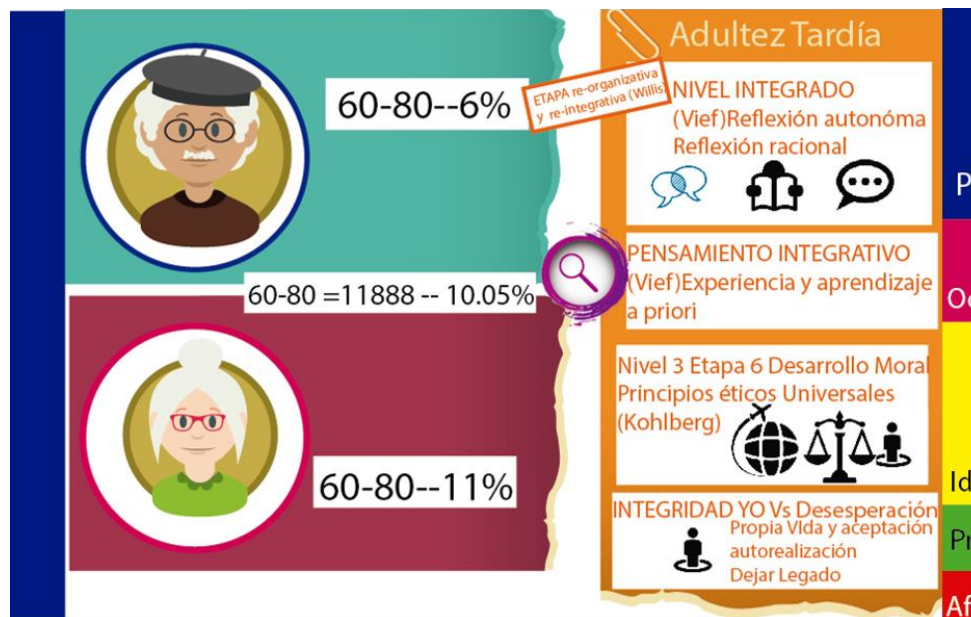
60-80--6%

ETAPA re-organizativa y re-integrativa (Willis

60-80 =11888 -- 10.05%

60-80--11%

Adultez Tardía

NIVEL INTEGRADO (Vief)Reflexión autonóma Reflexión racional

PENSAMIENTO INTEGRATIVO (Vief)Experiencia y aprendizaje a priori

Nivel 3 Etapa 6 Desarrollo Moral Principios éticos Universales (Kohlberg)

INTEGRIDAD YO Vs Desesperación Propia VIda y aceptación autorealización Dejar Legado

P

Oc

Id

Pr

Af